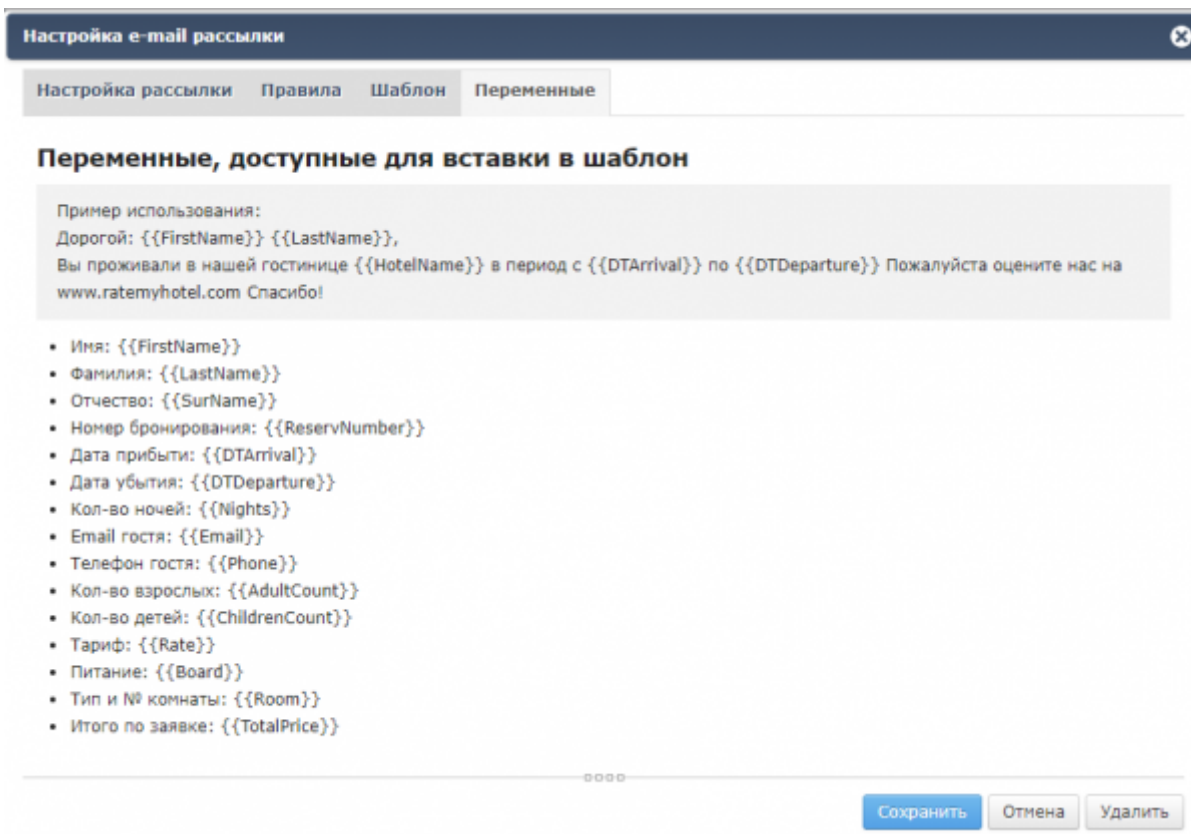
Настройка e-mail рассылки

Настройка рассылки Правила Шаблон Переменные

Переменные, доступные для вставки в шаблон

Пример использования:
Дорогой: {{FirstName}} {{LastName}},
Вы проживали в нашей гостинице {{HotelName}} в период с {{DTArrival}} по {{DTDeparture}} Пожалуйста оцените нас на www.ratemyhotel.com Спасибо!

- Имя: {{FirstName}}
- Фамилия: {{LastName}}
- Отчество: {{SurName}}
- Номер бронирования: {{ReservNumber}}
- Дата прибыти: {{DTArrival}}
- Дата убытия: {{DTDeparture}}
- Кол-во ночей: {{Nights}}
- Email гостя: {{Email}}
- Телефон гостя: {{Phone}}
- Кол-во взрослых: {{AdultCount}}
- Кол-во детей: {{ChildrenCount}}
- Тариф: {{Rate}}
- Питание: {{Board}}
- Тип и № комнаты: {{Room}}
- Итого по заявке: {{TotalPrice}}

Сохранить Отмена Удалить